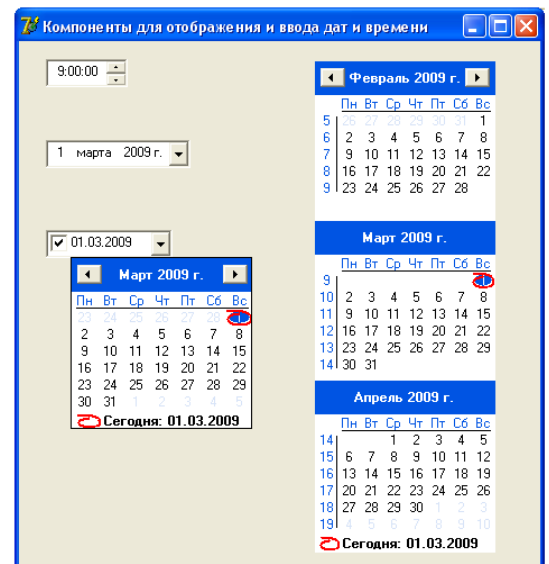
Компоненты для отображения и ввода дат и времени

9:00:00

1 марта 2009 г.

01.03.2009

Март 2009 г.

| Пн | Вт | Ср | Чт | Пт | Сб | Вс |
|---|---|---|---|---|---|---|
| 23 | 24 | 25 | 26 | 27 | 28 | 1 |
| 2 | 3 | 4 | 5 | 6 | 7 | 8 |
| 9 | 10 | 11 | 12 | 13 | 14 | 15 |
| 16 | 17 | 18 | 19 | 20 | 21 | 22 |
| 23 | 24 | 25 | 26 | 27 | 28 | 29 |
| 30 | 31 | 1 | 2 | 3 | 4 | 5 |

Сегодня: 01.03.2009

Февраль 2009 г.

| | Пн | Вт | Ср | Чт | Пт | Сб | Вс |
|---|---|---|---|---|---|---|---|
| 5 | 26 | 27 | 28 | 29 | 30 | 31 | 1 |
| 6 | 2 | 3 | 4 | 5 | 6 | 7 | 8 |
| 7 | 9 | 10 | 11 | 12 | 13 | 14 | 15 |
| 8 | 16 | 17 | 18 | 19 | 20 | 21 | 22 |
| 9 | 23 | 24 | 25 | 26 | 27 | 28 | |

Март 2009 г.

| | Пн | Вт | Ср | Чт | Пт | Сб | Вс |
|---|---|---|---|---|---|---|---|
| 9 | | | | | | | 1 |
| 10 | 2 | 3 | 4 | 5 | 6 | 7 | 8 |
| 11 | 9 | 10 | 11 | 12 | 13 | 14 | 15 |
| 12 | 16 | 17 | 18 | 19 | 20 | 21 | 22 |
| 13 | 23 | 24 | 25 | 26 | 27 | 28 | 29 |
| 14 | 30 | 31 | | | | | |

Апрель 2009 г.

| | Пн | Вт | Ср | Чт | Пт | Сб | Вс |
|---|---|---|---|---|---|---|---|
| 14 | | | 1 | 2 | 3 | 4 | 5 |
| 15 | 6 | 7 | 8 | 9 | 10 | 11 | 12 |
| 16 | 13 | 14 | 15 | 16 | 17 | 18 | 19 |
| 17 | 20 | 21 | 22 | 23 | 24 | 25 | 26 |
| 18 | 27 | 28 | 29 | 30 | 1 | 2 | 3 |
| 19 | 4 | 5 | 6 | 7 | 8 | 9 | 10 |

Сегодня: 01.03.2009